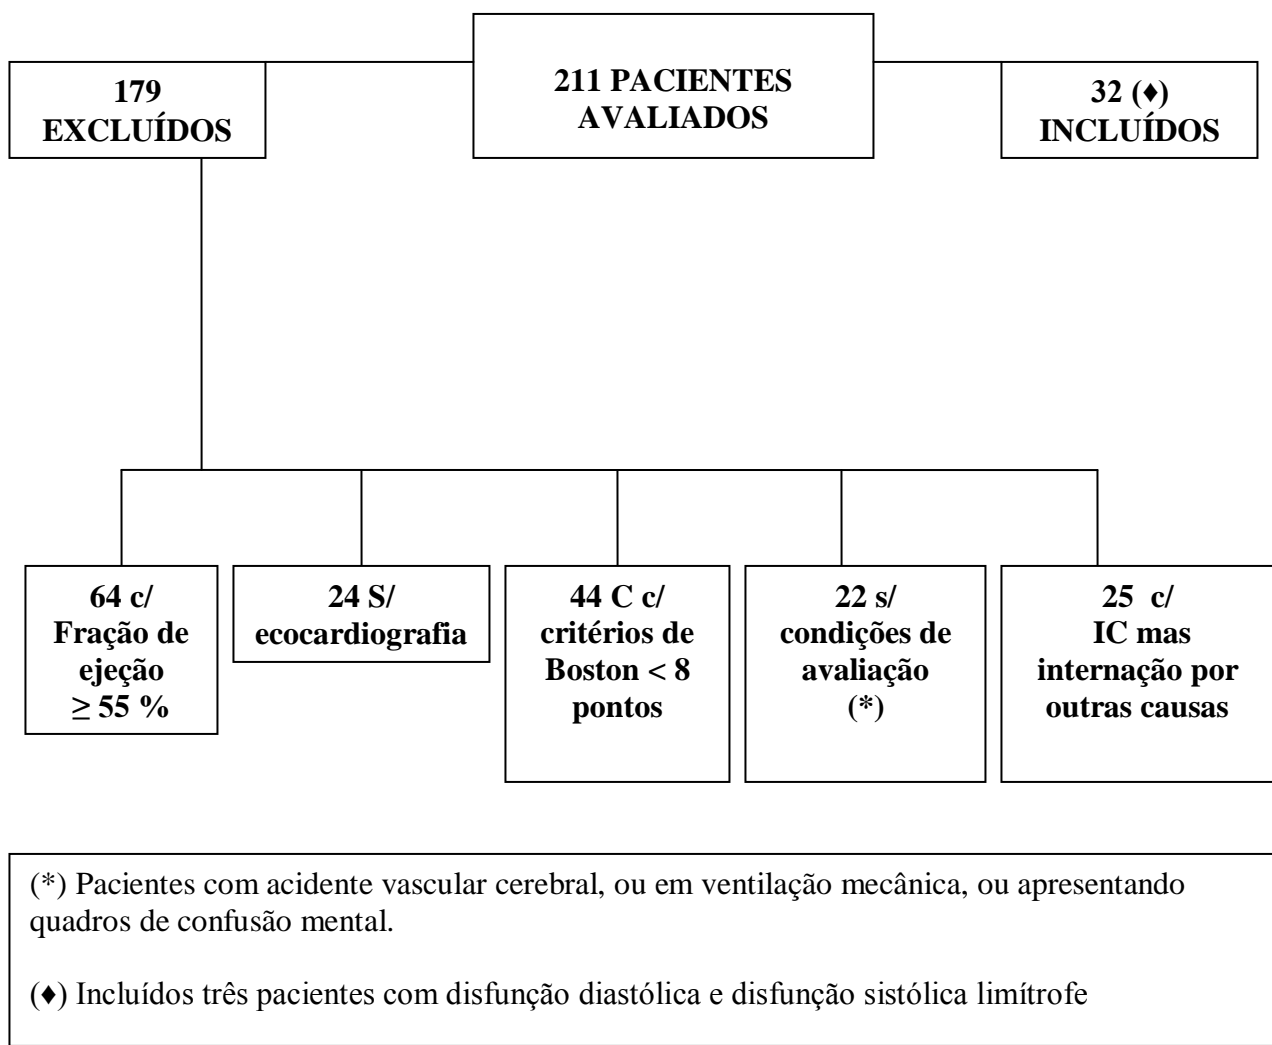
179 EXCLUÍDOS

211 PACIENTES AVALIADOS

32 (♦) INCLUÍDOS

64 c/ Fração de ejeção ≥ 55 %

24 S/ ecocardiografia

44 C c/ critérios de Boston < 8 pontos

22 s/ condições de avaliação (*)

25 c/ IC mas internação por outras causas

(*) Pacientes com acidente vascular cerebral, ou em ventilação mecânica, ou apresentando quadros de confusão mental.

(♦) Incluídos três pacientes com disfunção diastólica e disfunção sistólica limítrofe